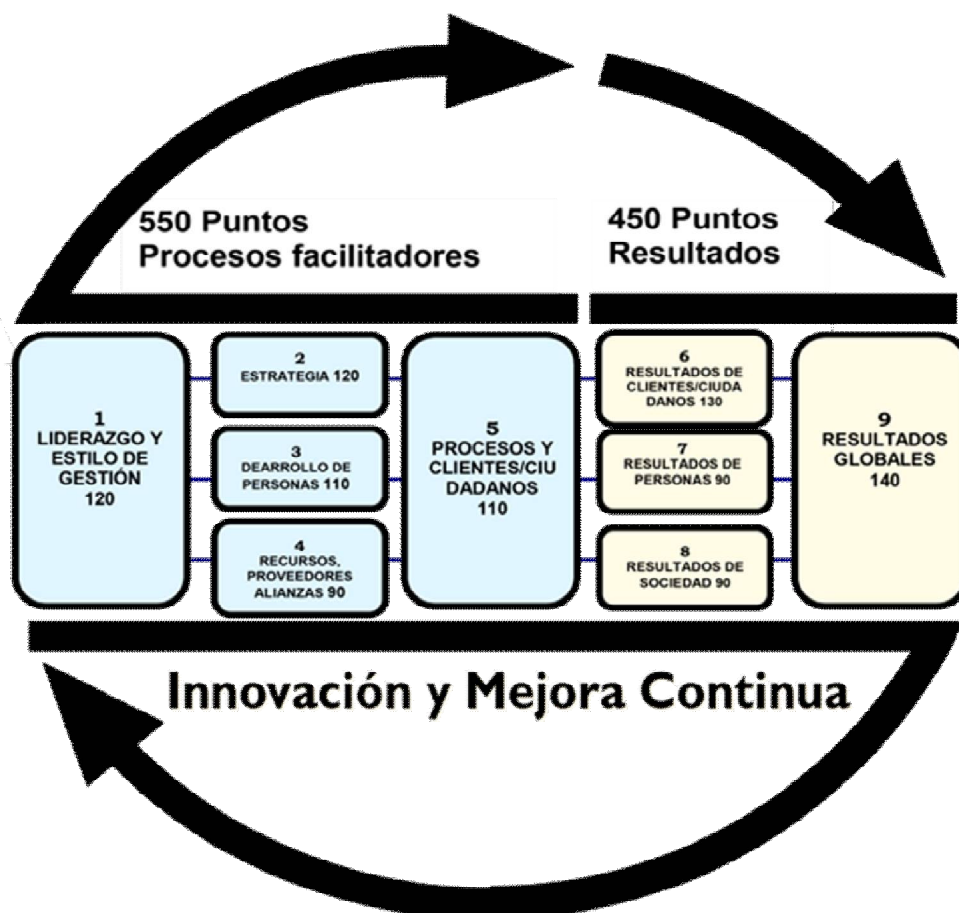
550 Puntos
Procesos facilitadores

450 Puntos
Resultados

1
LIDERAZGO Y ESTILO DE GESTIÓN
120

2
ESTRATEGIA 120

3
DEARROLLO DE PERSONAS 110

4
RECURSOS, PROVEEDORES ALIANZAS 90

5
PROCESOS Y CLIENTES/CIUDADANOS
110

6
RESULTADOS DE CLIENTES/CIUDADANOS 130

7
RESULTADOS DE PERSONAS 90

8
RESULTADOS DE SOCIEDAD 90

9
RESULTADOS GLOBALES
140

Innovación y Mejora Continua